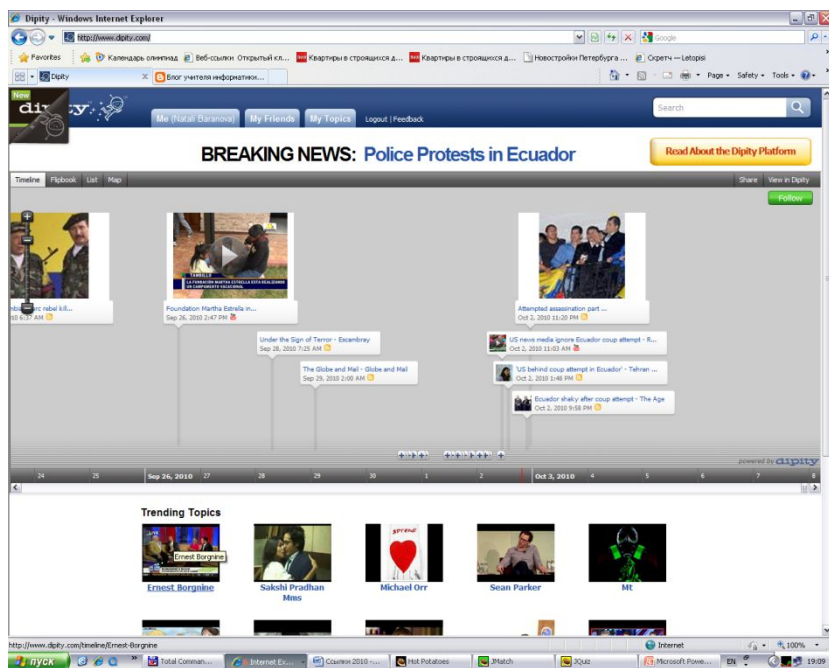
Dipity - Windows Internet Explorer

http://www.dipity.com/

Google

Favorites | Календарь олимпиад | Веб-ссылки Открытый кл... | Квартиры в строящихся д... | Квартиры в строящихся д... | Новостройки Петербурга ... | Скретч — Letopisi

Dipity | Блог учителя информатики...

Page ▾ Safety ▾ Tools ▾

New

dipity

Me (Natali Baranova) | My Friends | My Topics | Logout | Feedback

Search

BREAKING NEWS: Police Protests in Ecuador

Read About the Dipity Platform

Timeline | Flipbook | List | Map

Share | View in Dipity

Follow

...rc rebel kill...
...0 6:37 AM

Foundation Martha Estrella in...
Sep 26, 2010 2:47 PM

LA FUNDACIÓN MARTHA ESTRELLA ESTÁ REALIZANDO UN CAMPAMENTO VACACIONAL

Under the Sign of Terror - Escambray
Sep 28, 2010 7:25 AM

The Globe and Mail - Globe and Mail
Sep 29, 2010 2:00 AM

Attempted assassination part ...
Oct 2, 2010 11:20 PM

US news media ignore Ecuador coup attempt - R...
Oct 2, 2010 11:03 AM

'US behind coup attempt in Ecuador' - Tehran ...
Oct 2, 2010 1:48 PM

Ecuador shaky after coup attempt - The Age
Oct 2, 2010 9:58 PM

powered by dipity

24 | 25 | Sep 26, 2010 | 27 | 28 | 29 | 30 | 1 | 2 | Oct 3, 2010 | 4 | 5 | 6 | 7 | 8

Trending Topics

Ernest Borgnine

Ernest Borgnine | Sakshi Pradhan Mms | Michael Orr | Sean Parker | Mt

http://www.dipity.com/timeline/Ernest-Borgnine

Internet | 100%

пуск | Total Comman... | Internet Ex... | Ссылки 2010 -... | Hot Potatoes | JMatch | JQuiz | Microsoft Powe... | EN | 19:09